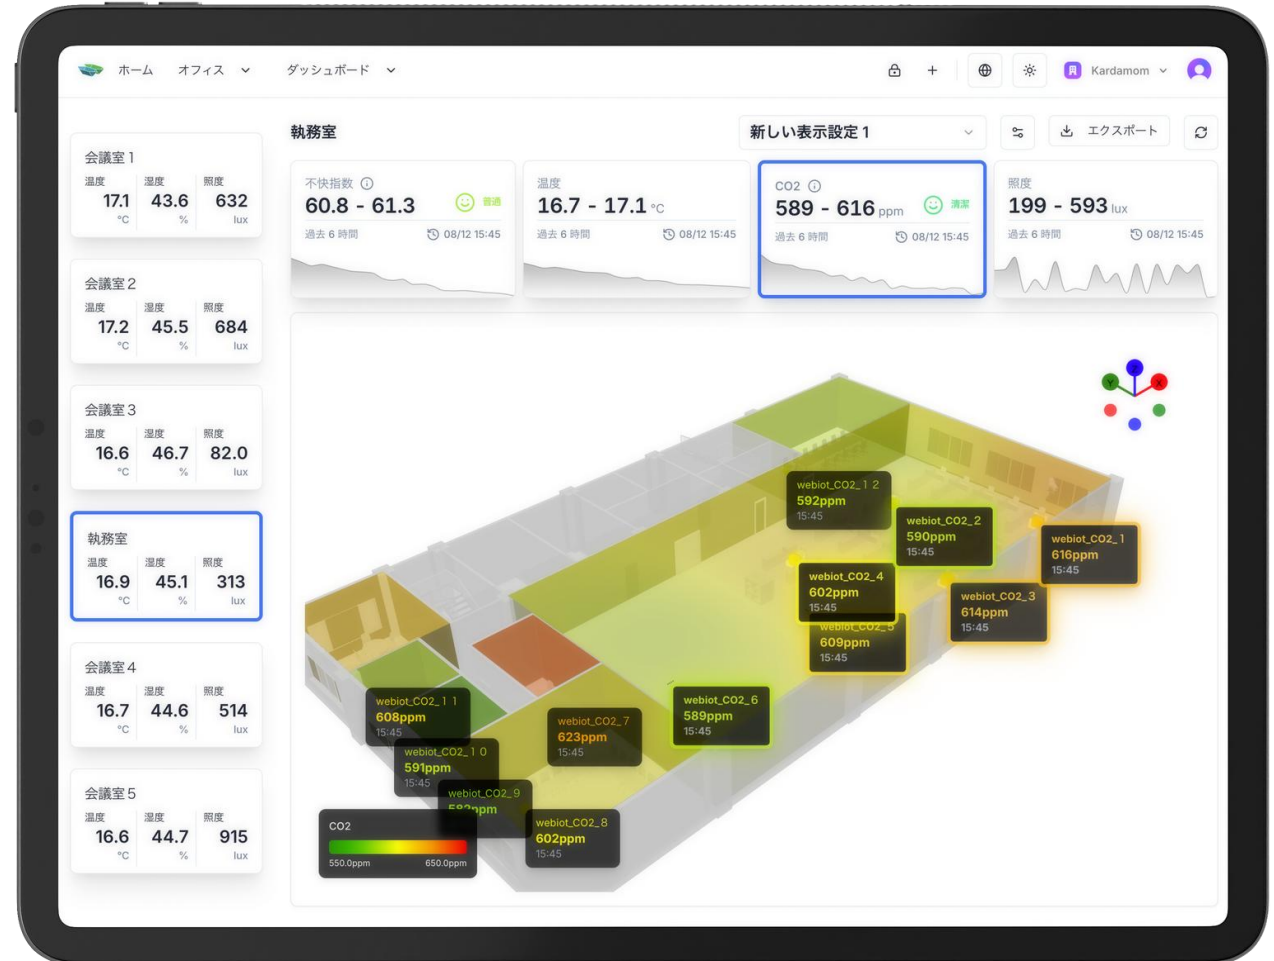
ホーム　オフィス　ダッシュボード

Kardamom

会議室 1
温度 17.1 °C
湿度 43.6 %
照度 632 lux

会議室 2
温度 17.2 °C
湿度 45.5 %
照度 684 lux

会議室 3
温度 16.6 °C
湿度 46.7 %
照度 82.0 lux

執務室
温度 16.9 °C
湿度 45.1 %
照度 313 lux

会議室 4
温度 16.7 °C
湿度 44.6 %
照度 514 lux

会議室 5
温度 16.6 °C
湿度 44.7 %
照度 915 lux

執務室

新しい表示設定 1

エクスポート

不快指数 60.8 - 61.3 普通
過去 6 時間 08/12 15:45

温度 16.7 - 17.1 °C
過去 6 時間 08/12 15:45

CO2 589 - 616 ppm 清潔
過去 6 時間 08/12 15:45

照度 199 - 593 lux
過去 6 時間 08/12 15:45

webiot_CO2_12
592ppm
15:45

webiot_CO2_2
590ppm
15:45

webiot_CO2_1
616ppm
15:45

webiot_CO2_4
602ppm
15:45

webiot_CO2_5
609ppm
15:45

webiot_CO2_3
614ppm
15:45

webiot_CO2_11
608ppm
15:45

webiot_CO2_10
591ppm
15:45

webiot_CO2_7
623ppm
15:45

webiot_CO2_6
589ppm
15:45

webiot_CO2_9
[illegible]ppm

webiot_CO2_8
602ppm
15:45

CO2
550.0ppm 650.0ppm